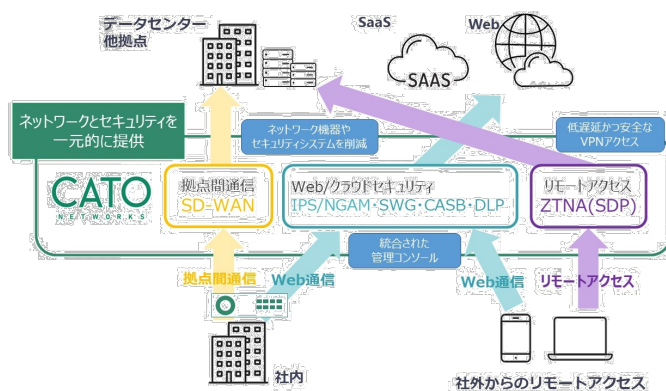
データセンター
他拠点

SaaS

Web

SAAS

ネットワークとセキュリティを一元的に提供

ネットワーク機器やセキュリティシステムを削減

低遅延かつ安全なVPNアクセス

CATO NETWORKS

拠点間通信
SD-WAN

Web/クラウドセキュリティ
IPS/NGAM・SWG・CASB・DLP

リモートアクセス
ZTNA(SDP)

統合された管理コンソール

拠点間通信

Web通信

Web通信

リモートアクセス

社内

社外からのリモートアクセス